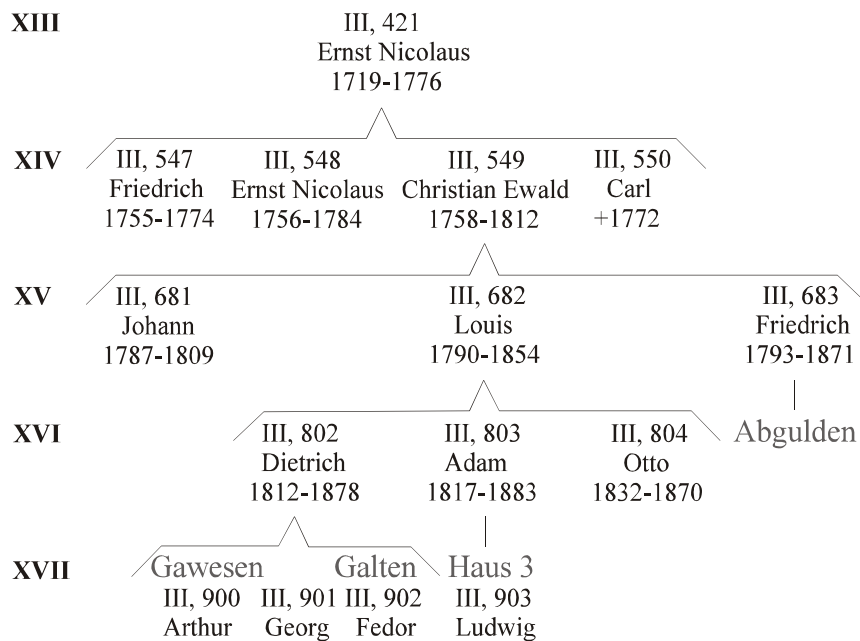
XIII
III, 421
Ernst Nicolaus
1719-1776

XIV
III, 547
Friedrich
1755-1774
III, 548
Ernst Nicolaus
1756-1784
III, 549
Christian Ewald
1758-1812
III, 550
Carl
+1772

XV
III, 681
Johann
1787-1809
III, 682
Louis
1790-1854
III, 683
Friedrich
1793-1871
Abgulden

XVI
III, 802
Dietrich
1812-1878
III, 803
Adam
1817-1883
III, 804
Otto
1832-1870

XVII
Gawesen
Galten
Haus 3
III, 900
Arthur
III, 901
Georg
III, 902
Fedor
III, 903
Ludwig